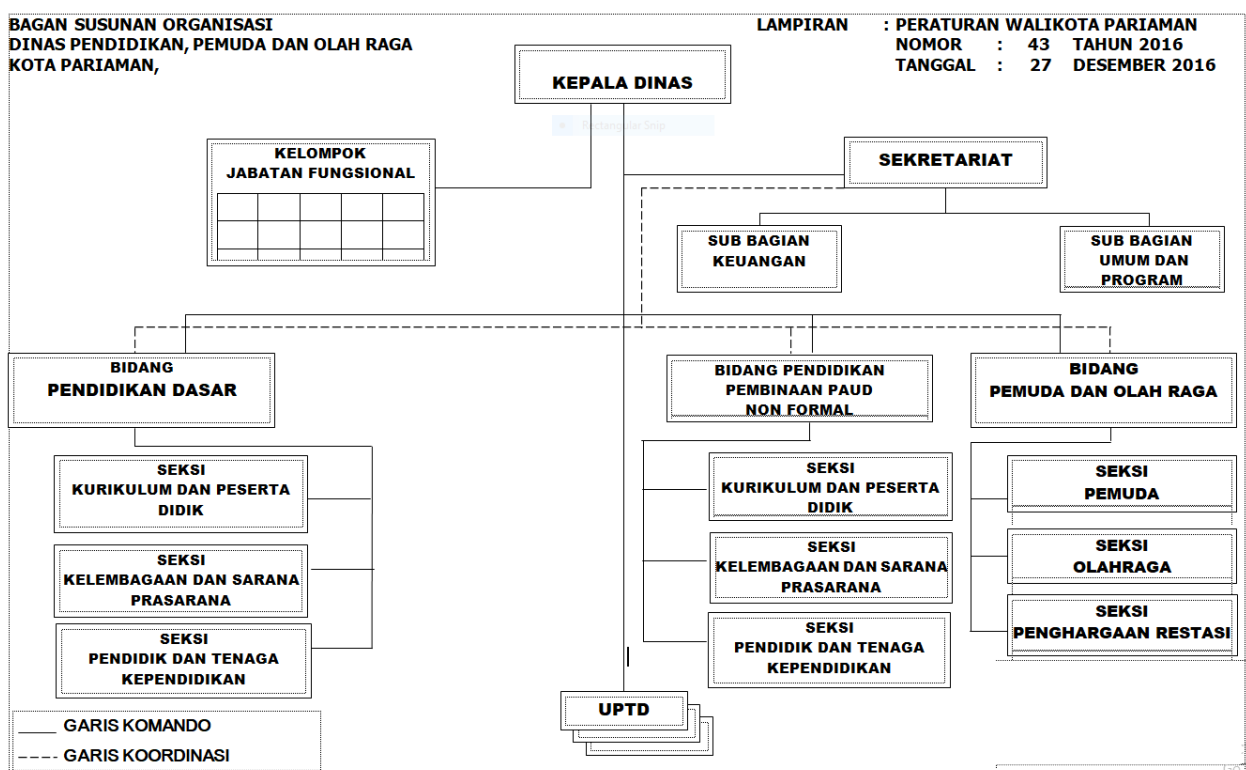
BAGAN SUSUNAN ORGANISASI
DINAS PENDIDIKAN, PEMUDA DAN OLAH RAGA
KOTA PARIAMAN,

LAMPIRAN : PERATURAN WALIKOTA PARIAMAN
NOMOR : 43 TAHUN 2016
TANGGAL : 27 DESEMBER 2016

KEPALA DINAS

Rectangular Snip

KELOMPOK
JABATAN FUNGSIONAL

SEKRETARIAT

SUB BAGIAN
KEUANGAN

SUB BAGIAN
UMUM DAN
PROGRAM

BIDANG
PENDIDIKAN DASAR

BIDANG PENDIDIKAN
PEMBINAAN PAUD
NON FORMAL

BIDANG
PEMUDA DAN OLAH RAGA

SEKSI
KURIKULUM DAN PESERTA
DIDIK

SEKSI
KELEMBAGAAN DAN SARANA
PRASARANA

SEKSI
PENDIDIK DAN TENAGA
KEPENDIDIKAN

SEKSI
KURIKULUM DAN PESERTA
DIDIK

SEKSI
KELEMBAGAAN DAN SARANA
PRASARANA

SEKSI
PENDIDIK DAN TENAGA
KEPENDIDIKAN

SEKSI
PEMUDA

SEKSI
OLAHRAGA

SEKSI
PENGHARGAAN RESTASI

UPTD

GARIS KOMANDO
GARIS KOORDINASI